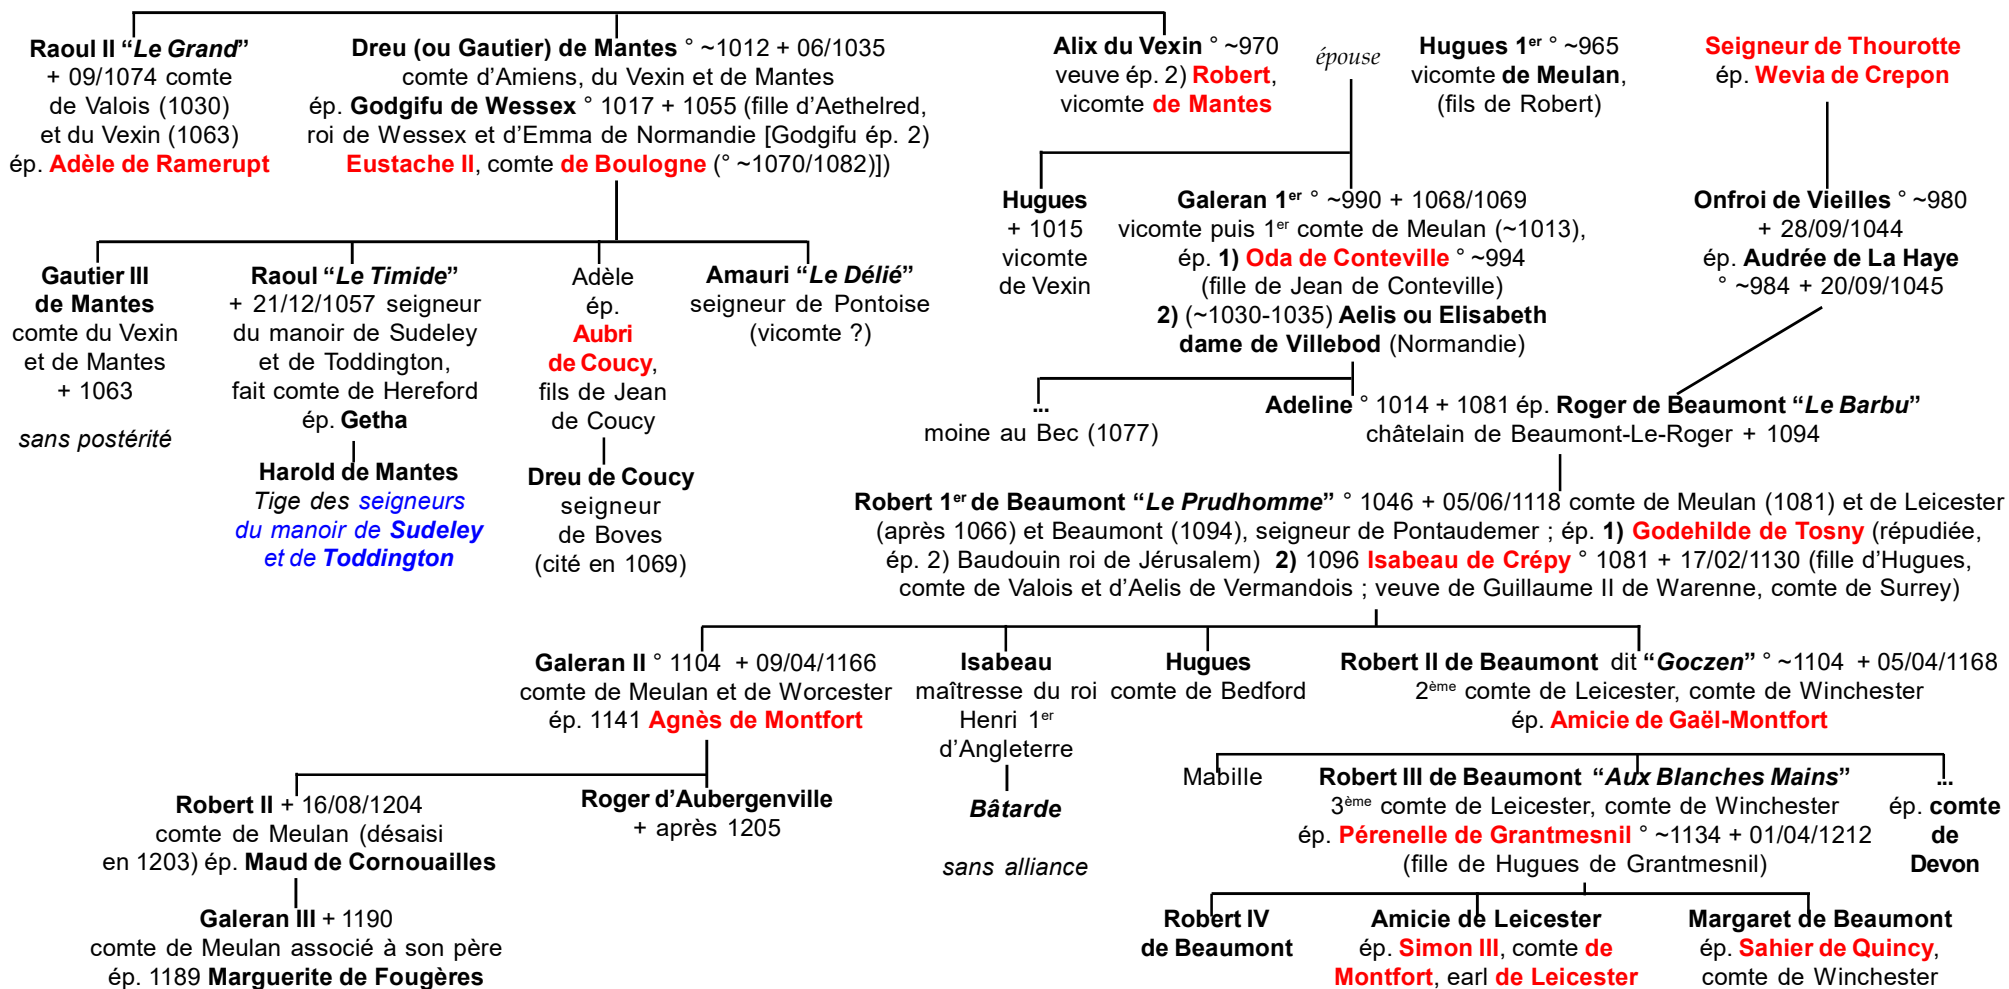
Raoul II “Le Grand” + 09/1074 comte de Valois (1030) et du Vexin (1063) ép. Adèle de Ramerupt

Dreu (ou Gautier) de Mantes ° ~1012 + 06/1035 comte d’Amiens, du Vexin et de Mantes ép. Godgifu de Wessex ° 1017 + 1055 (fille d’Aethelred, roi de Wessex et d’Emma de Normandie [Godgifu ép. 2) Eustache II, comte de Boulogne (° ~1070/1082)])

Alix du Vexin ° ~970 veuve ép. 2) Robert, vicomte de Mantes

épouse

Hugues 1$^{er}$ ° ~965 vicomte de Meulan, (fils de Robert)

Seigneur de Thourotte ép. Wevia de Crepon

Hugues + 1015 vicomte de Vexin

Galeran 1$^{er}$ ° ~990 + 1068/1069 vicomte puis 1$^{er}$ comte de Meulan (~1013), ép. 1) Oda de Conteville ° ~994 (fille de Jean de Conteville) 2) (~1030-1035) Aelis ou Elisabeth dame de Villebod (Normandie)

Onfroi de Vieilles ° ~980 + 28/09/1044 ép. Audrée de La Haye ° ~984 + 20/09/1045

Gautier III de Mantes comte du Vexin et de Mantes + 1063

sans postérité

Raoul “Le Timide” + 21/12/1057 seigneur du manoir de Sudeley et de Toddington, fait comte de Hereford ép. Getha

Harold de Mantes
Tige des seigneurs du manoir de Sudeley et de Toddington

Adèle ép. Aubri de Coucy, fils de Jean de Coucy

Dreu de Coucy seigneur de Boves (cité en 1069)

Amauri “Le Délié” seigneur de Pontoise (vicomte ?)

... moine au Bec (1077)

Adeline ° 1014 + 1081 ép. Roger de Beaumont “Le Barbu” châtelain de Beaumont-Le-Roger + 1094

Robert 1$^{er}$ de Beaumont “Le Prudhomme” ° 1046 + 05/06/1118 comte de Meulan (1081) et de Leicester (après 1066) et Beaumont (1094), seigneur de Pontaudemer ; ép. 1) Godehilde de Tosny (répudiée, ép. 2) Baudouin roi de Jérusalem) 2) 1096 Isabeau de Crépy ° 1081 + 17/02/1130 (fille d’Hugues, comte de Valois et d’Aelis de Vermandois ; veuve de Guillaume II de Warenne, comte de Surrey)

Galeran II ° 1104 + 09/04/1166 comte de Meulan et de Worcester ép. 1141 Agnès de Montfort

Isabeau maîtresse du roi Henri 1$^{er}$ d’Angleterre

Bâtarde

sans alliance

Hugues comte de Bedford

Robert II de Beaumont dit “Goczen” ° ~1104 + 05/04/1168 2$^{ème}$ comte de Leicester, comte de Winchester ép. Amicie de Gaël-Montfort

Robert II + 16/08/1204 comte de Meulan (désaisi en 1203) ép. Maud de Cornouailles

Galeran III + 1190 comte de Meulan associé à son père ép. 1189 Marguerite de Fougères

Roger d’Aubergenville + après 1205

Mabille

Robert III de Beaumont “Aux Blanches Mains” 3$^{ème}$ comte de Leicester, comte de Winchester ép. Pérenelle de Grantmesnil ° ~1134 + 01/04/1212 (fille de Hugues de Grantmesnil)

... ép. comte de Devon

Robert IV de Beaumont

Amicie de Leicester ép. Simon III, comte de Montfort, earl de Leicester

Margaret de Beaumont ép. Sahier de Quincy, comte de Winchester